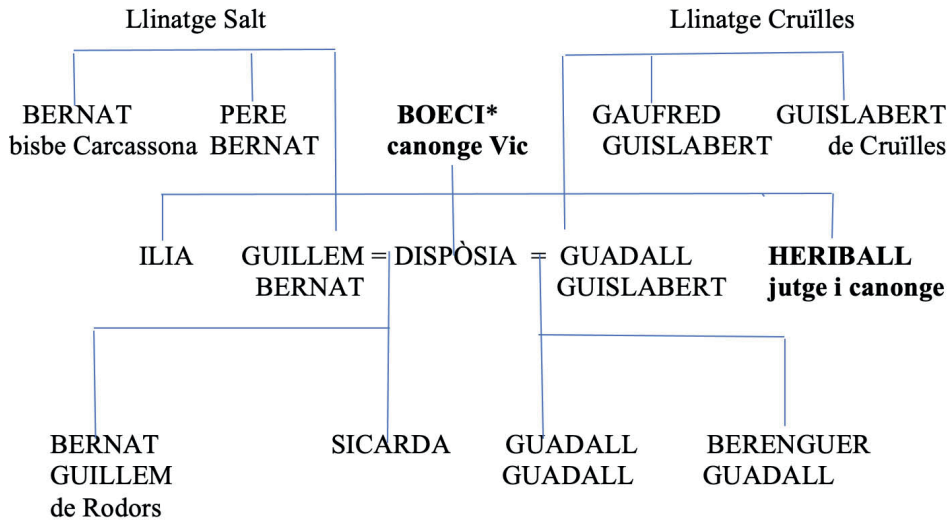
Llinatge Salt

Llinatge Cruïlles

BERNAT
bisbe Carcassona

PERE
BERNAT

**BOECI***
**canonge Vic**

GAUFRED
GUISLABERT

GUISLABERT
de Cruïlles

ILIA

GUILLEM
BERNAT

= DISPÒSIA =

GUADALL
GUISLABERT

**HERIBALL**
**jutge i canonge**

BERNAT
GUILLEM
de Rodors

SICARDA

GUADALL
GUADALL

BERENGUER
GUADALL